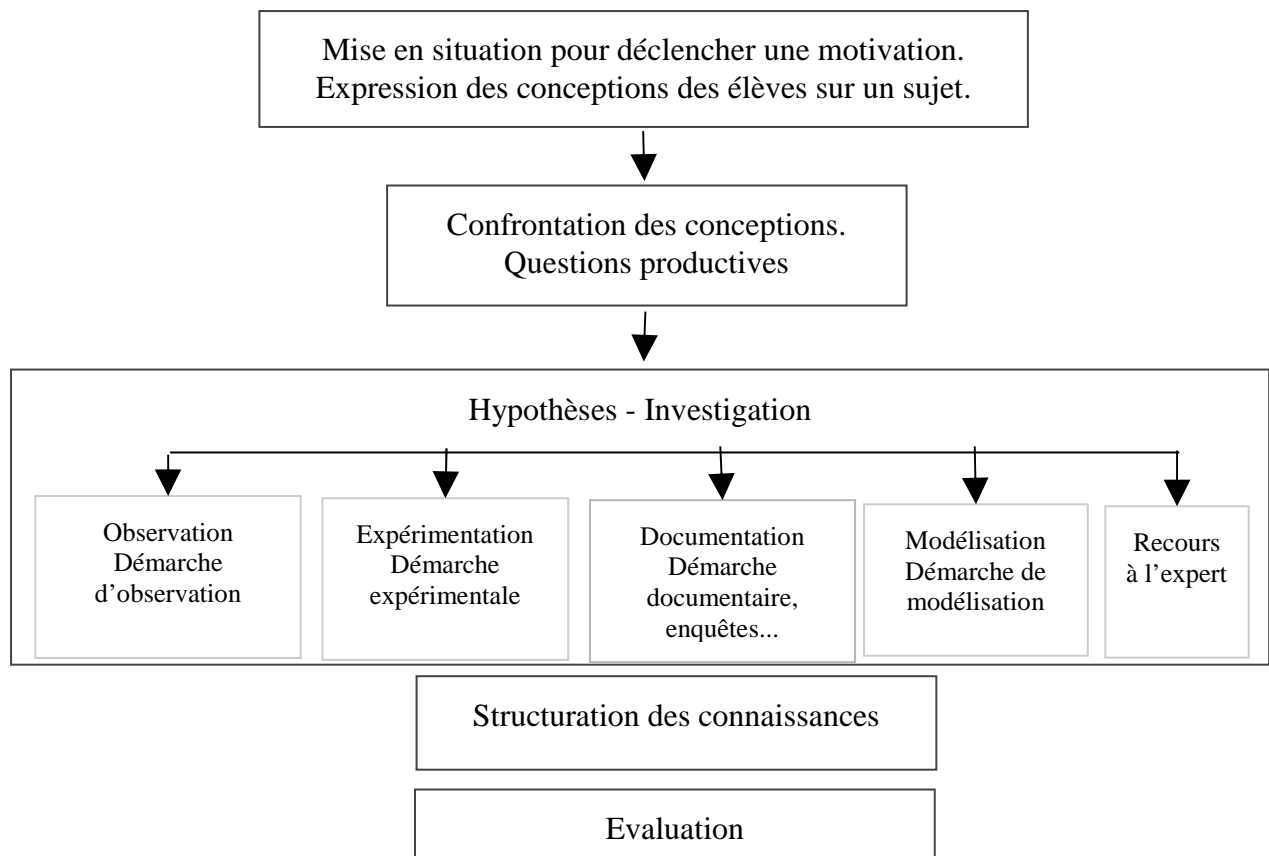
Mise en situation pour déclencher une motivation.
Expression des conceptions des élèves sur un sujet.

Confrontation des conceptions.
Questions productives

Hypothèses - Investigation

Observation
Démarche d'observation

Expérimentation
Démarche expérimentale

Documentation
Démarche documentaire, enquêtes...

Modélisation
Démarche de modélisation

Recours à l'expert

Structuration des connaissances

Evaluation